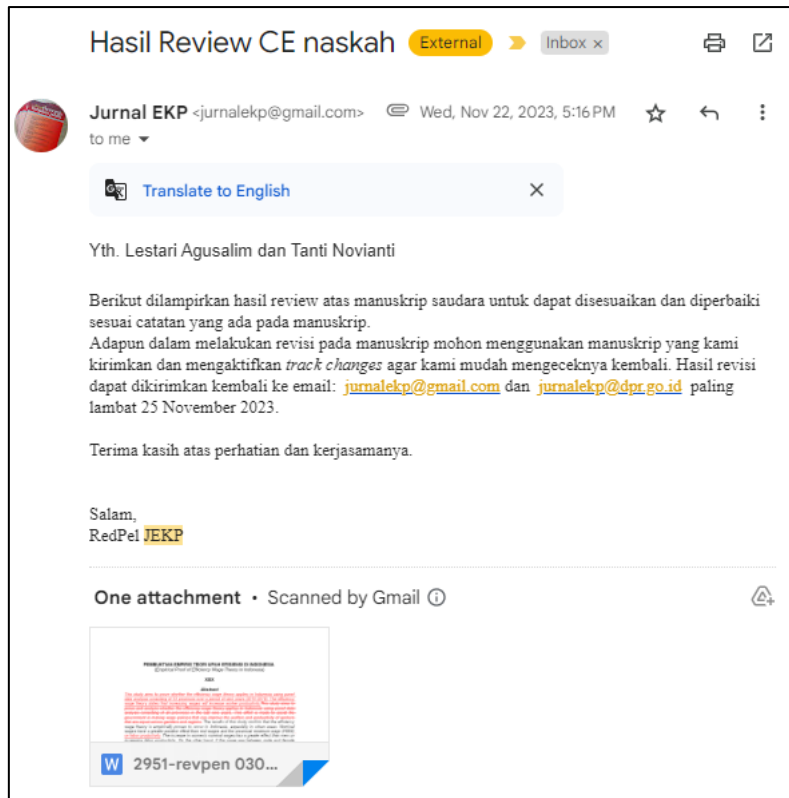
Hasil Review CE naskah External Inbox ×

Jurnal EKP <jurnalekp@gmail.com> Wed, Nov 22, 2023, 5:16 PM
to me

Translate to English

Yth. Lestari Agusalim dan Tanti Novianti

Berikut dilampirkan hasil review atas manuskrip saudara untuk dapat disesuaikan dan diperbaiki sesuai catatan yang ada pada manuskrip.
Adapun dalam melakukan revisi pada manuskrip mohon menggunakan manuskrip yang kami kirimkan dan mengaktifkan *track changes* agar kami mudah mengeceknya kembali. Hasil revisi dapat dikirimkan kembali ke email: jurnalekp@gmail.com dan jurnalekp@dpr.go.id paling lambat 25 November 2023.

Terima kasih atas perhatian dan kerjasamanya.

Salam,
RedPel JEKP

One attachment • Scanned by Gmail

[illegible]

2951-revpen 030...